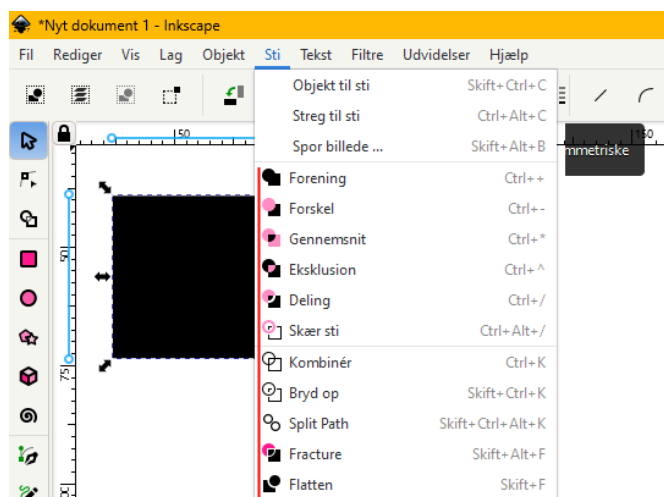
*Nyt dokument 1 - Inkscape

Fil Rediger Vis Lag Objekt Sti Tekst Filtre Udvidelser Hjælp

Objekt til sti Skift+Ctrl+C
Streg til sti Ctrl+Alt+C
Spor billede ... Skift+Alt+B
Forening Ctrl++
Forskel Ctrl+-
Gennemsnit Ctrl+*
Eksklusion Ctrl+^
Deling Ctrl+/
Skær sti Ctrl+Alt+/
Kombinér Ctrl+K
Bryd op Skift+Ctrl+K
Split Path Skift+Ctrl+Alt+K
Fracture Skift+Alt+F
Flatten Skift+F

mmetriske

50
150
50
75